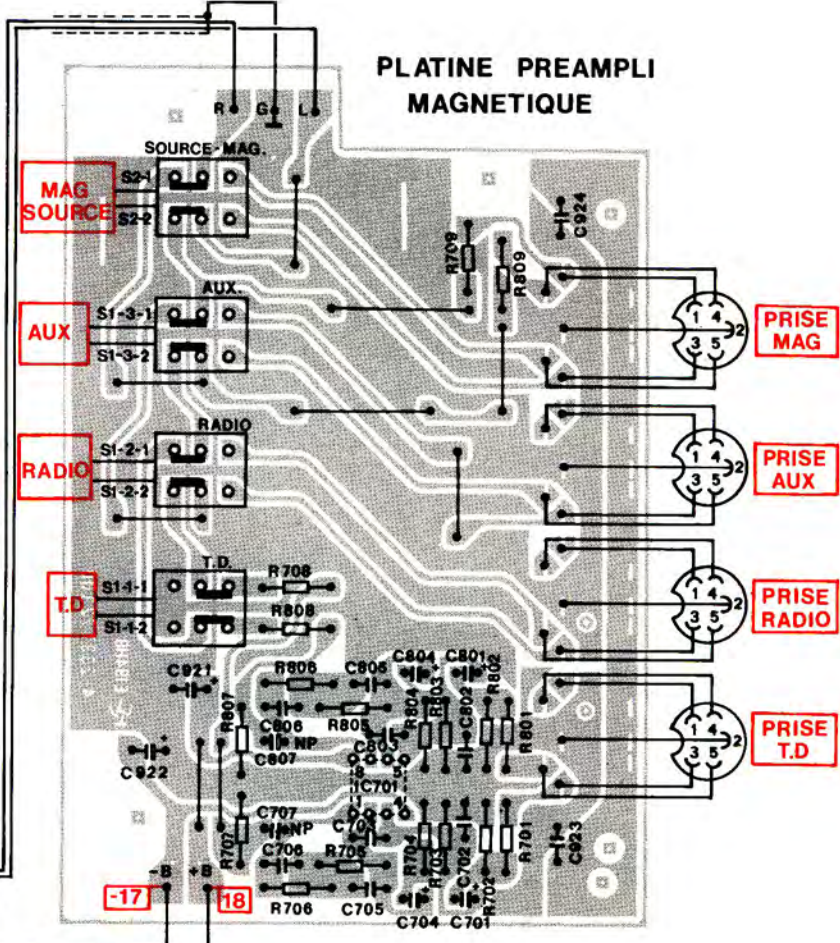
PLATINE PREAMPLI
MAGNETIQUE

R G L

SOURCE-MAG.

MAG
SOURCE

S2-1
S2-2

C924

R709
R809

AUX.

AUX

S1-3-1
S1-3-2

PRISE
MAG

1 4 2
3 5

RADIO

RADIO

S1-2-1
S1-2-2

PRISE
AUX

1 4 2
3 5

T.D.

T.D

S1-1-1
S1-1-2

R708
R808

PRISE
RADIO

1 4 2
3 5

C921
R806
C805
C804
C801
R802
R803
R804
C802
R801
R807
C806
R805
NP
C807
C803
C922
8 5
IC701
1 4
C707
NP
C708
R707
C706
R705
R704
R703
C702
R701
C923
R702
-B +B
-17
18
R706
C705
C704
C701

PRISE
T.D

1 4 2
3 5